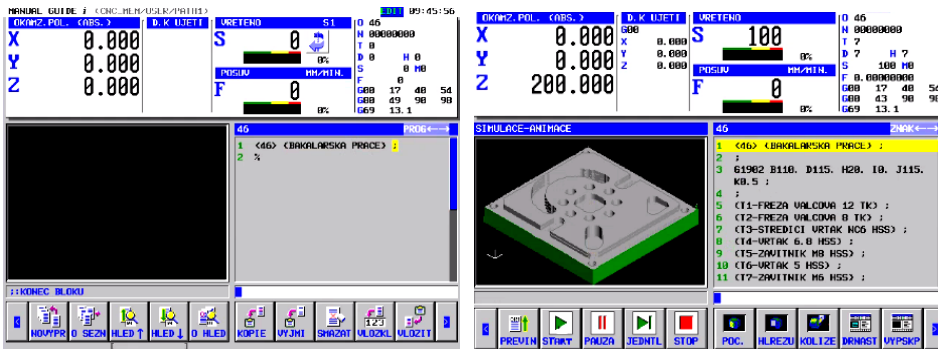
MANUAL GUIDE i (CNC_MEM/USER/PATH1) EDIT 09:45:56

OKAMZ.POL. (ABS.) | D.K UJETI | VRETENO S1

X 0.000
Y 0.000
Z 0.000

S 0
0%

POSUV MM/MIN.
F 0
0%

O 46
N 00000000
T 0
D 0 H 0
S 0 M0
F 0
G00 17 40 54
G80 49 98 90
G69 13.1

46 PROG

1 <46> (BAKALARSKA PRACE) ;
2 %

;:KONEC BLOKU

NOVYPR | O SEZN | HLED↑ | HLED↓ | O HLED | KOPIE | VYJMI | SMAZAT | VLOZKL | VLOZIT

OKAMZ.POL. (ABS.) | D.K UJETI | VRETENO

G00
X 0.000
Y 0.000
Z 0.000

X 0.000
Y 0.000
Z 200.000

S 100
0%

POSUV MM/MIN.
F 0
0%

O 46
N 00000000
T ?
D ? H ?
S 100 M0
F 0.00000000
G00 17 40 56
G80 43 98 90
G69 13.1

SIMULACE-ANIMACE

46 ZNAK

1 <46> (BAKALARSKA PRACE) ;
2 ;
3 G1902 B110. D115. H20. I0. J115. K0.5 ;
4 ;
5 (T1-FREZA VALCOVA 12 TK) ;
6 (T2-FREZA VALCOVA 8 TK) ;
7 (T3-STREDICI VRTAK NC6 HSS) ;
8 (T4-VRTAK 6.8 HSS) ;
9 (T5-ZAVITNIK M8 HSS) ;
10 (T6-VRTAK 5 HSS) ;
11 (T7-ZAVITNIK M6 HSS) ;

PREVIN | START | PAUZA | JEDNTL | STOP | POC. | HLREZU | KOLIZE | DRNAST | VYPSKP